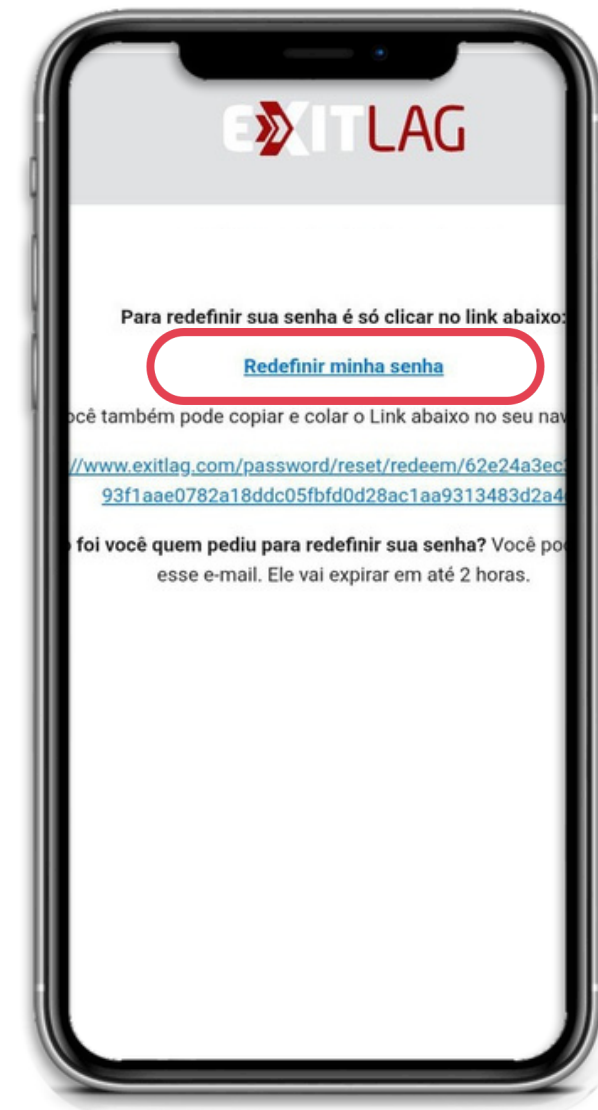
EXITLAG

Para redefinir sua senha é só clicar no link abaixo:

Redefinir minha senha

ocê também pode copiar e colar o Link abaixo no seu nav

//www.exitlag.com/password/reset/redeem/62e24a3ec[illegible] 93f1aae0782a18ddc05fbfd0d28ac1aa9313483d2a4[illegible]

foi você quem pediu para redefinir sua senha? Você po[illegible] esse e-mail. Ele vai expirar em até 2 horas.